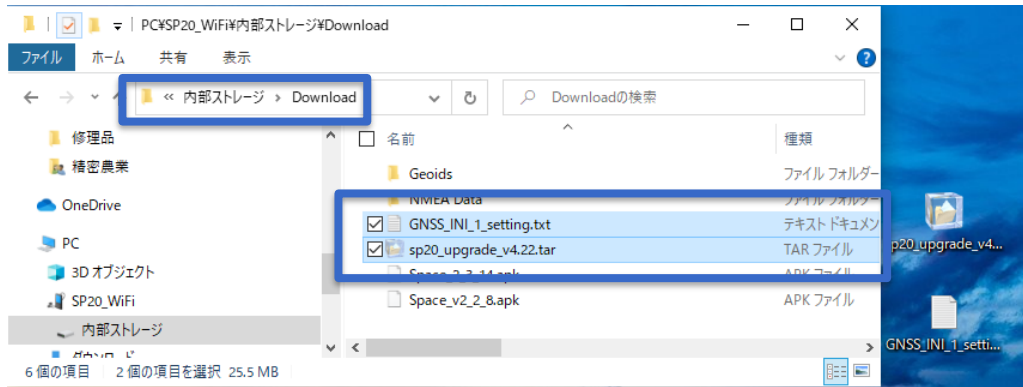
PC¥SP20_WiFi¥内部ストレージ¥Download

ファイル ホーム 共有 表示

« 内部ストレージ › Download

Downloadの検索

修理品
精密農業
OneDrive
PC
3D オブジェクト
SP20_WiFi
内部ストレージ
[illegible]

名前 種類
Geoids ファイル フォルダー
NMEA Data ファイル フォルダー
GNSS_INI_1_setting.txt テキスト ドキュメン
sp20_upgrade_v4.22.tar TAR ファイル
Space_v2_3_14.apk APK ファイル
Space_v2_2_8.apk APK ファイル

6 個の項目 2 個の項目を選択 25.5 MB

sp20_upgrade_v4...
GNSS_INI_1_setti...